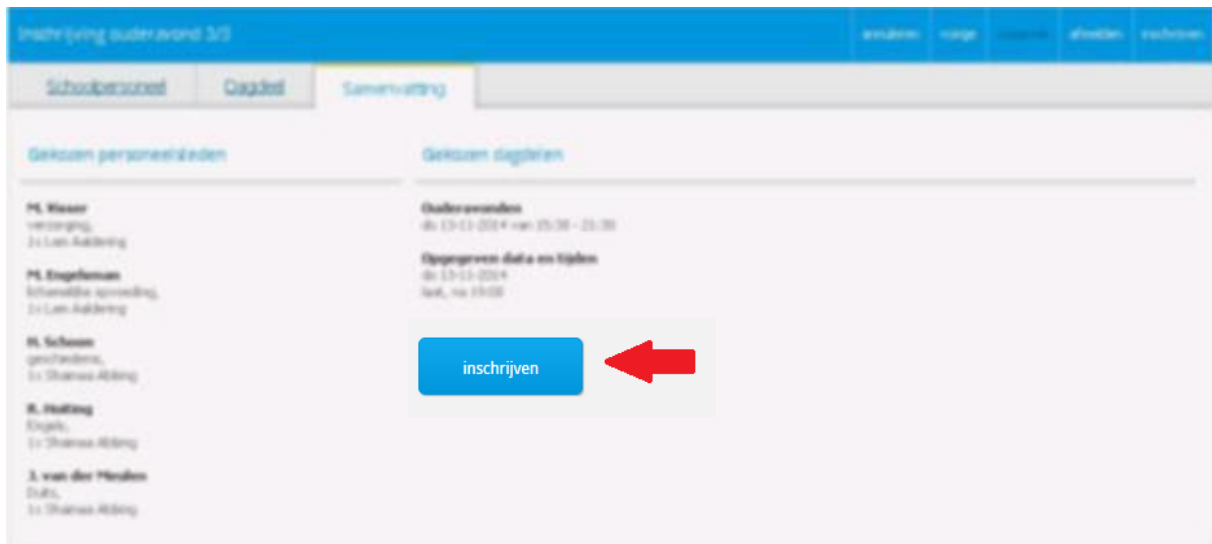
Inschrijving ouderavond 3/3

annuleren vorige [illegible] afronden inschrijven

Schoolpersoneel Dagdeel Samenvatting

Gekozen personeelsleden

M. Visser
verzorging,
1c Lars Aaldering

M. Engelsman
lichamelijke opvoeding,
1c Lars Aaldering

H. Schoon
geschiedenis,
1c Shainaa Abbing

R. Holting
Engels,
1c Shainaa Abbing

J. van der Meulen
Duits,
1c Shainaa Abbing

Gekozen dagdelen

Ouderavonden
do 13-11-2014 van 15:30 - 21:30

Opgegeven data en tijden
do 13-11-2014
laat, na 19:00

inschrijven